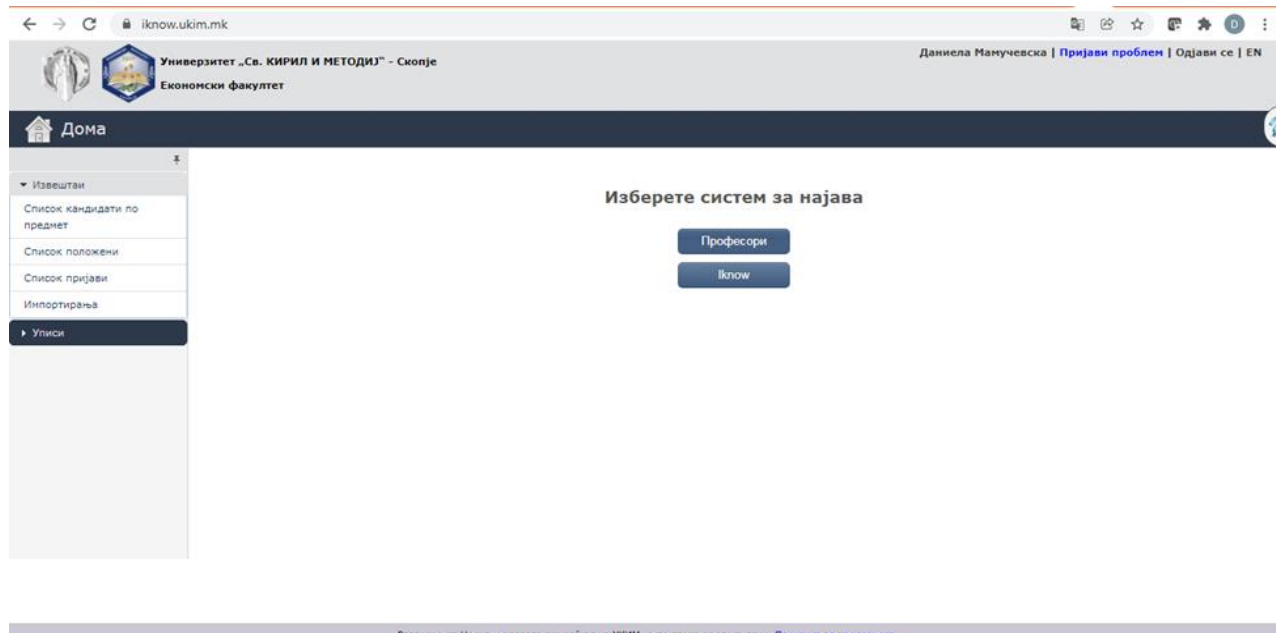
iknow.ukim.mk

Универзитет „Св. КИРИЛ И МЕТОДИЈ" - Скопје
Економски факултет

Даниела Мамучевска | Пријави проблем | Одјави се | EN

Дома

Извештаи
Список кандидати по предмет
Список положени
Список пријави
Импортирања
Уписи

Изберете систем за најава

Професори
Iknow

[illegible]